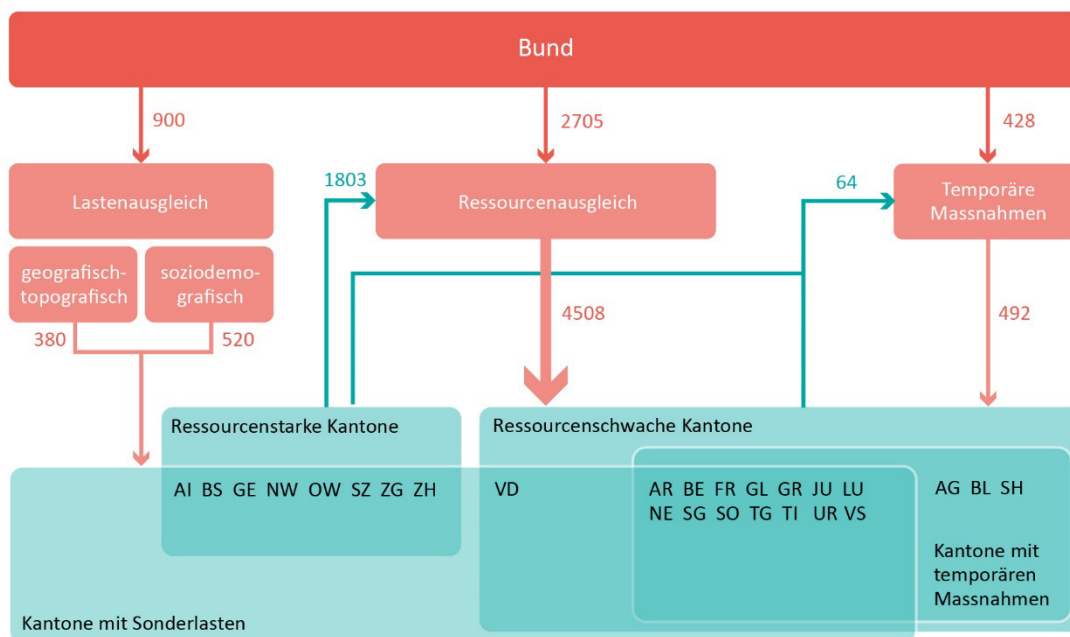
Bund

900

2705

428

Lastenausgleich

1803

Ressourcenausgleich

64

Temporäre Massnahmen

geografisch-topografisch

soziodemografisch

380

520

4508

492

Ressourcenstarke Kantone

AI BS GE NW OW SZ ZG ZH

Ressourcenschwache Kantone

VD

AR BE FR GL GR JU LU NE SG SO TG TI UR VS

AG BL SH

Kantone mit temporären Massnahmen

Kantone mit Sonderlasten